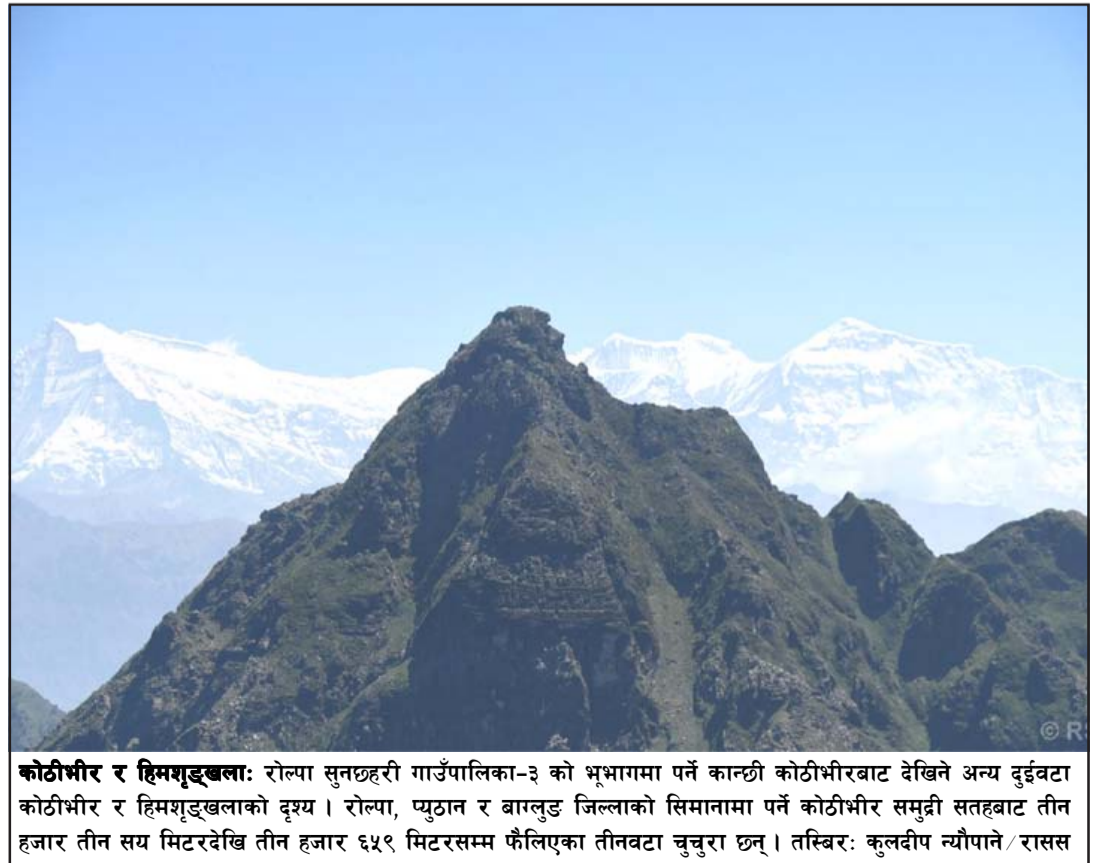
© RS

कोठीभीर र हिमशृङ्खला: रोल्पा सुनछहरी गाउँपालिका–३ को भूभागमा पर्ने कान्छी कोठीभीरबाट देखिने अन्य दुईवटा कोठीभीर र हिमशृङ्खलाको दृश्य । रोल्पा, प्युठान र बाग्लुङ जिल्लाको सिमानामा पर्ने कोठीभीर समुद्री सतहबाट तीन हजार तीन सय मिटरदेखि तीन हजार ६५९ मिटरसम्म फैलिएका तीनवटा चुचुरा छन् । तस्बिरः कुलदीप न्यौपाने/रासस